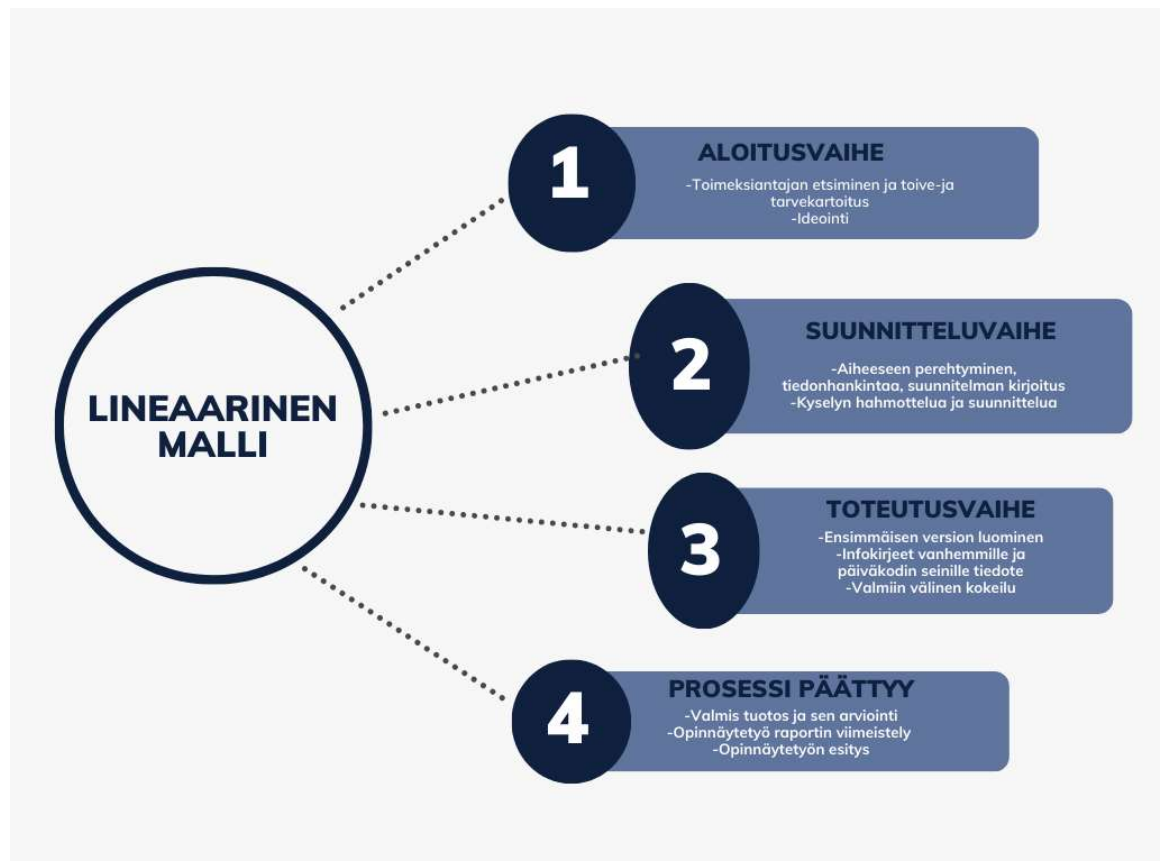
LINEAARINEN MALLI

1
ALOITUSVAIHE
-Toimeksiantajan etsiminen ja toive-ja tarvekartoitus
-Ideointi

2
SUUNNITTELUVAIHE
-Aiheeseen perehtyminen, tiedonhankintaa, suunnitelman kirjoitus
-Kyselyn hahmottelua ja suunnittelua

3
TOTEUTUSVAIHE
-Ensimmäisen version luominen
-Infokirjeet vanhemmille ja päiväkodin seinille tiedote
-Valmiin välinen kokeilu

4
PROSESSI PÄÄTTYY
-Valmis tuotos ja sen arviointi
-Opinnäytetyö raportin viimeistely
-Opinnäytetyön esitys